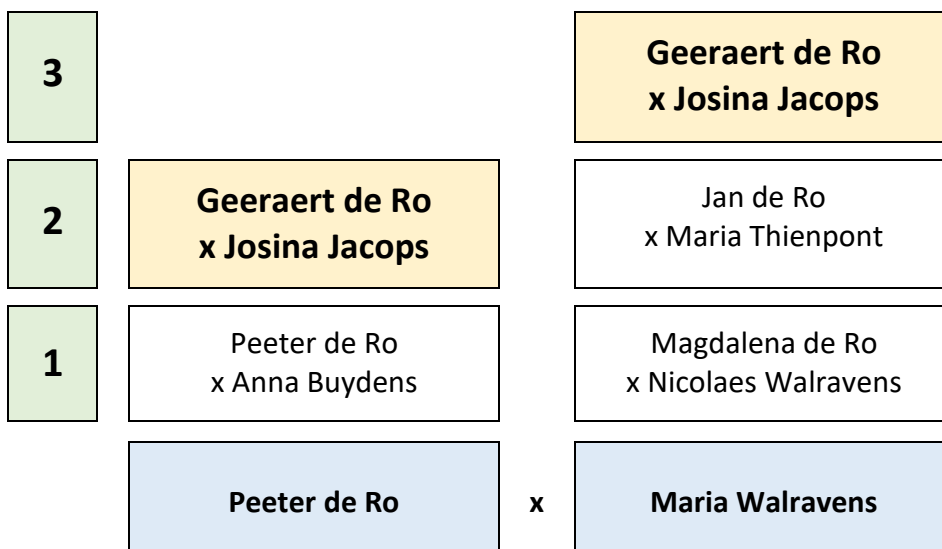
3

Geeraert de Ro
x Josina Jacops

2

Geeraert de Ro
x Josina Jacops

Jan de Ro
x Maria Thienpont

1

Peeter de Ro
x Anna Buydens

Magdalena de Ro
x Nicolaes Walravens

Peeter de Ro

x

Maria Walravens